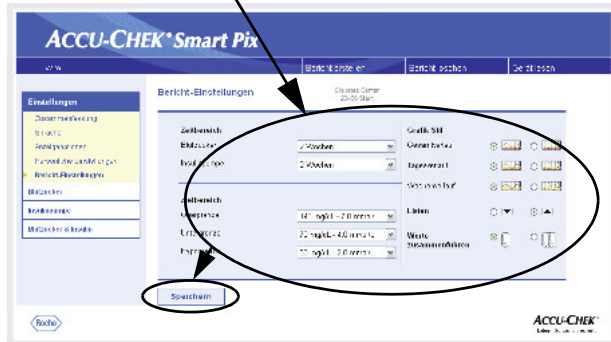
ACCU-CHEK® Smart Pix

Bericht erstellen | Bericht drucken | Schließen

Einstellungen
Datenverwaltung
Bericht
Anzeigeoptionen
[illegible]
Bericht-Einstellungen
Blutzucker
Insulinpumpe
Blutzucker & Insulin

Bericht-Einstellungen

Diabetes Center
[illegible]

Zeitbereich
Blutzucker: 2 Wochen
Insulinpumpe: 2 Wochen

Zielbereich
Obergrenze: 140 mg/dL - 7,8 mmol/L
Untergrenze: 70 mg/dL - 4,0 mmol/L
Hypo: 70 mg/dL - 3,9 mmol/L

Grafik Stil
Glukoseverlauf
Tagesverlauf
Wochenverlauf
Linien
Werte zusammenführen

Speichern

Roche

ACCU-CHEK®
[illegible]